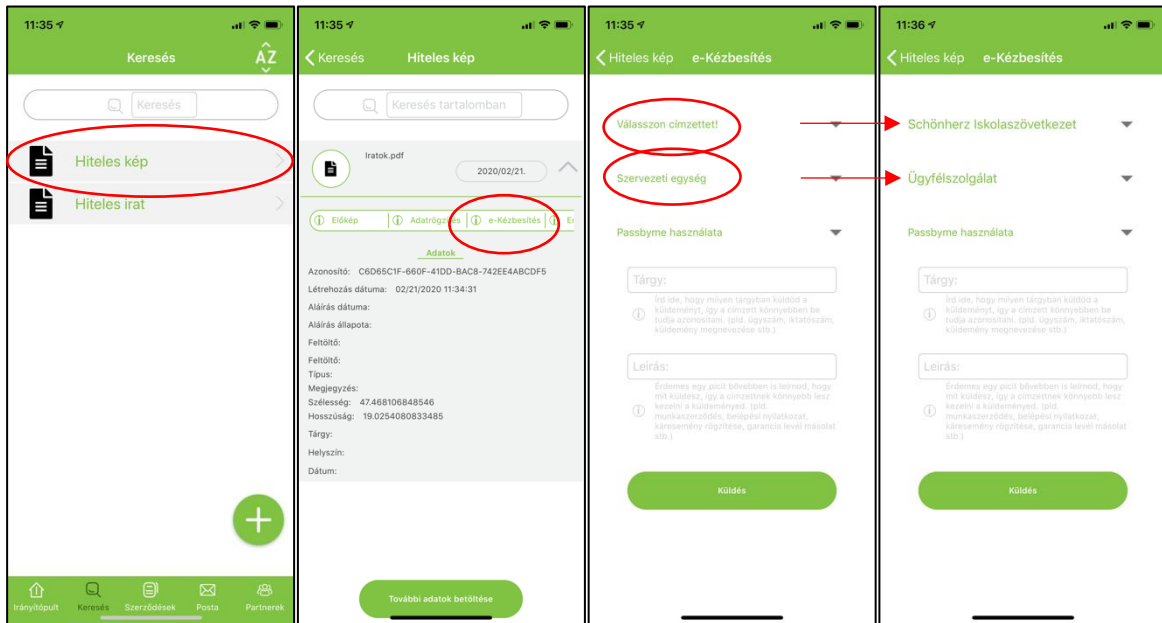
11:35

Keresés

AZ

Keresés

Hiteles kép

Hiteles irat

Irányítópult Keresés Szerződések Posta Partnerek

11:35

Keresés Hiteles kép

Keresés tartalomban

Iratok.pdf

2020/02/21.

Előkép Adatrögzítés e-Kézbesítés E

Adatok

Azonosító: C6D65C1F-660F-41DD-BAC8-742EE4ABCDF5

Létrehozás dátuma: 02/21/2020 11:34:31

Aláírás dátuma:

Aláírás állapota:

Feltöltő:

Feltöltő:

Típus:

Megjegyzés:

Szélesség: 47.4681068485​46

Hosszúság: 19.0254080833485

Tárgy:

Helyszín:

Dátum:

További adatok betöltése

11:35

Hiteles kép e-Kézbesítés

Válasszon címzettet!

Szervezeti egység

Passbyme használata

Tárgy:

Írd ide, hogy milyen tárgyban küldöd a küldeményt, így a címzett könnyebben be tudja azonosítani. (pld. ügyszám, iktatószám, küldemény megnevezése stb.)

Leírás:

Érdemes egy picit bővebben is leírnod, hogy mit küldesz, így a címzettnek könnyebb lesz kezelni a küldeményed. (pld. munkaszerződés, belépési nyilatkozat, káresemény rögzítése, garancia levél másolat stb.)

Küldés

11:36

Hiteles kép e-Kézbesítés

Schönherz Iskolaszövetkezet

Ügyfélszolgálat

Passbyme használata

Tárgy:

Írd ide, hogy milyen tárgyban küldöd a küldeményt, így a címzett könnyebben be tudja azonosítani. (pld. ügyszám, iktatószám, küldemény megnevezése stb.)

Leírás:

Érdemes egy picit bővebben is leírnod, hogy mit küldesz, így a címzettnek könnyebb lesz kezelni a küldeményed. (pld. munkaszerződés, belépési nyilatkozat, káresemény rögzítése, garancia levél másolat stb.)

Küldés